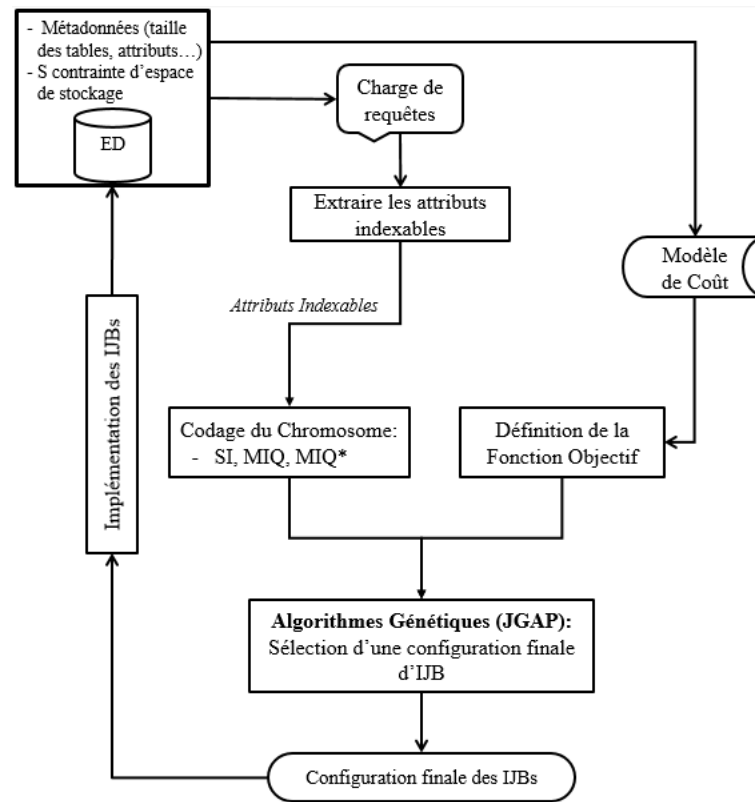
- Métadonnées (taille des tables, attributs…)
- S contrainte d'espace de stockage

ED

Charge de requêtes

Extraire les attributs indexables

Modèle de Coût

Attributs Indexables

Implémentation des IJBs

Codage du Chromosome:
- SI, MIQ, MIQ*

Définition de la Fonction Objectif

**Algorithmes Génétiques (JGAP):**
Sélection d'une configuration finale d'IJB

Configuration finale des IJBs